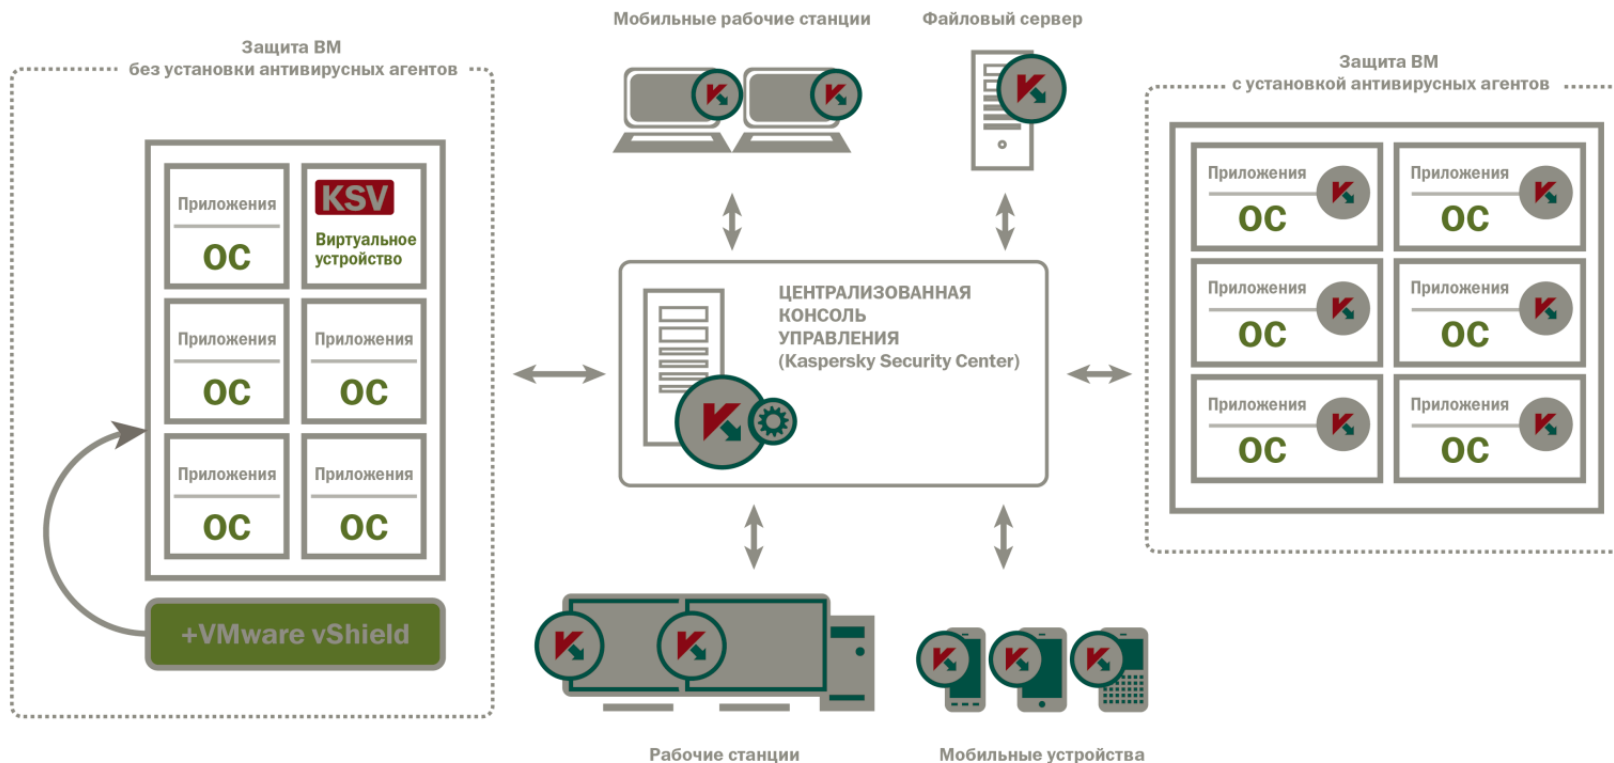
Защита ВМ
без установки антивирусных агентов

Приложения
ОС

KSV
Виртуальное устройство

Приложения
ОС

Приложения
ОС

Приложения
ОС

Приложения
ОС

+VMware vShield

Мобильные рабочие станции

Файловый сервер

ЦЕНТРАЛИЗОВАННАЯ
КОНСОЛЬ
УПРАВЛЕНИЯ
(Kaspersky Security Center)

Рабочие станции

Мобильные устройства

Защита ВМ
с установкой антивирусных агентов

Приложения
ОС

Приложения
ОС

Приложения
ОС

Приложения
ОС

Приложения
ОС

Приложения
ОС